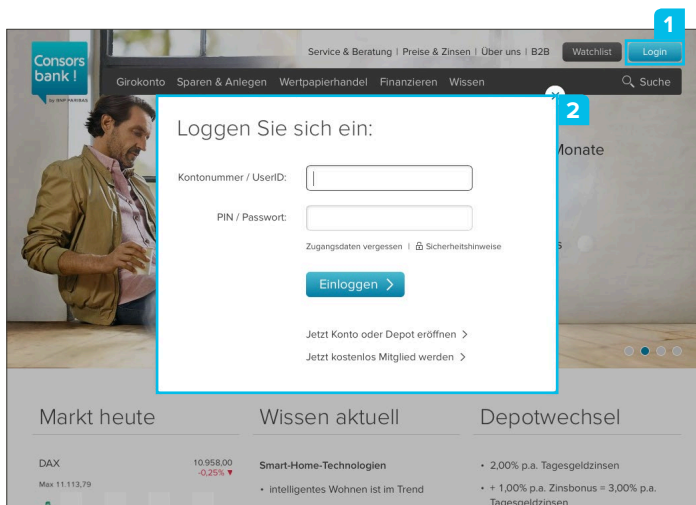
Consors bank!
by BNP PARIBAS

Service & Beratung | Preise & Zinsen | Über uns | B2B

Watchlist

1

Login

Girokonto Sparen & Anlegen Wertpapierhandel Finanzieren Wissen

Suche

2

Loggen Sie sich ein:

Kontonummer / UserID:

PIN / Passwort:

Zugangsdaten vergessen | Sicherheitshinweise

Einloggen >

Jetzt Konto oder Depot eröffnen >

Jetzt kostenlos Mitglied werden >

Monate

Markt heute

DAX 10.958,00 -0,25%

Max 11.113,79

Wissen aktuell

Smart-Home-Technologien

• intelligentes Wohnen ist im Trend

Depotwechsel

• 2,00% p.a. Tagesgeldzinsen

• + 1,00% p.a. Zinsbonus = 3,00% p.a. Tagesgeldzinsen